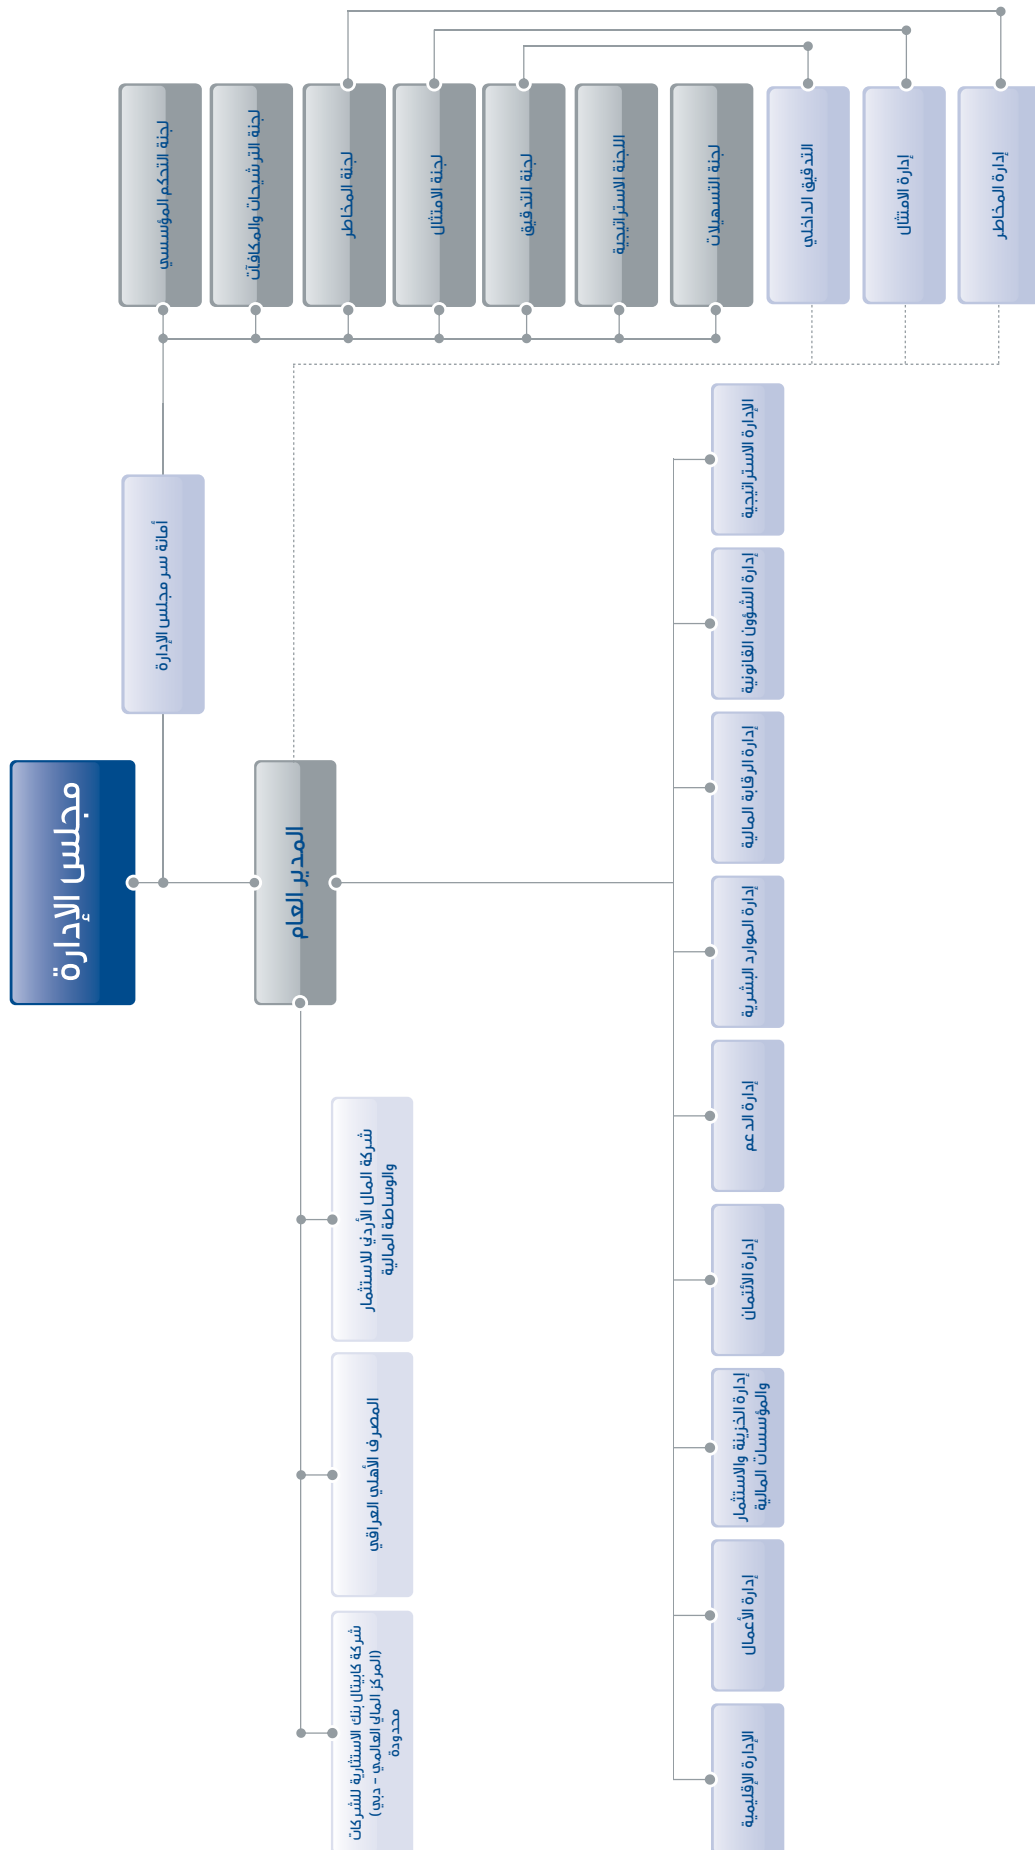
مجلس الإدارة

أمانة سر مجلس الإدارة

لجنة التحكم المؤسسي

لجنة الترشيحات والمكافآت

لجنة المخاطر

لجنة الامتثال

لجنة التدقيق

اللجنة الاستراتيجية

لجنة التسهيلات

التدقيق الداخلي

إدارة الامتثال

إدارة المخاطر

المدير العام

الإدارة الاستراتيجية

إدارة الشؤون القانونية

إدارة الرقابة المالية

إدارة الموارد البشرية

إدارة الدعم

إدارة الائتمان

إدارة الخزينة والاستثمار والمؤسسات المالية

إدارة الأعمال

الإدارة الإقليمية

شركة المال الأردني للاستثمار والوساطة المالية

المصرف الأهلي العراقي

شركة كابيتال بنك الاستشارية للشركات (المركز المالي العالمي - دبي) محدودة